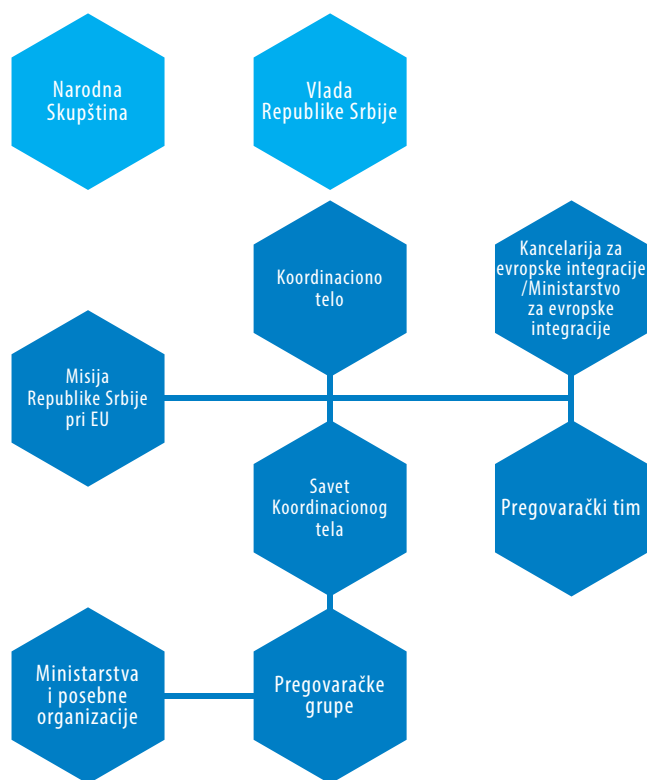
Narodna Skupština

Vlada Republike Srbije

Koordinaciono telo

Kancelarija za evropske integracije /Ministarstvo za evropske integracije

Misija Republike Srbije pri EU

Savet Koordinacionog tela

Pregovarački tim

Ministarstva i posebne organizacije

Pregovaračke grupe